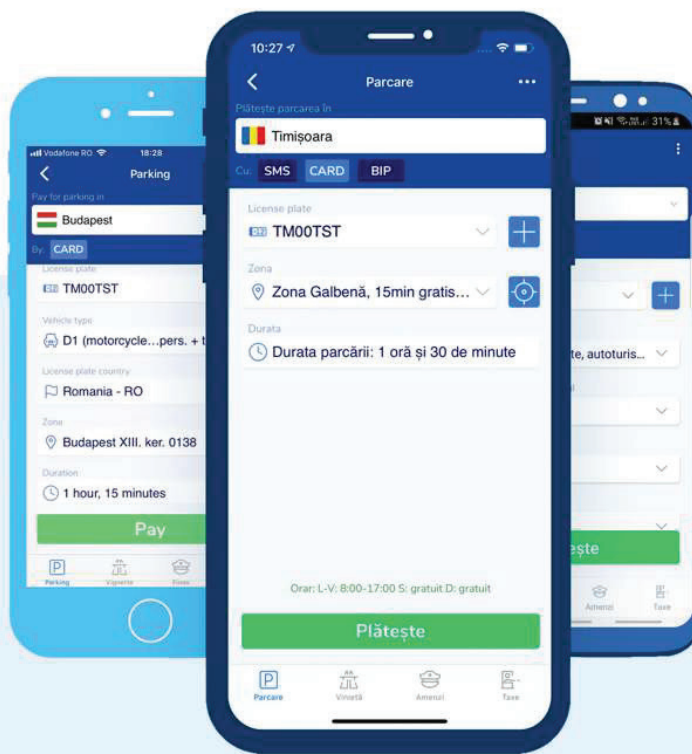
Vodafone RO 18:28
Parking
Pay for parking in
Budapest
By: CARD
License plate
TM00TST
Vehicle type
D1 (motorcycle...pers. + t
License plate country
Romania - RO
Zone
Budapest XIII. ker. 0138
Duration
1 hour, 15 minutes
Pay
Parking Vignette Fines

10:27
Parcare
Plătește parcarea în
Timișoara
Cu: SMS CARD BIP
License plate
TM00TST
Zona
Zona Galbenă, 15min gratis...
Durata
Durata parcării: 1 oră și 30 de minute
Orar: L-V: 8:00-17:00 S: gratuit D: gratuit
Plătește
Parcare Vinetă Amenzi Taxe

31%
te, autoturis...
ește
Amenzi Taxe